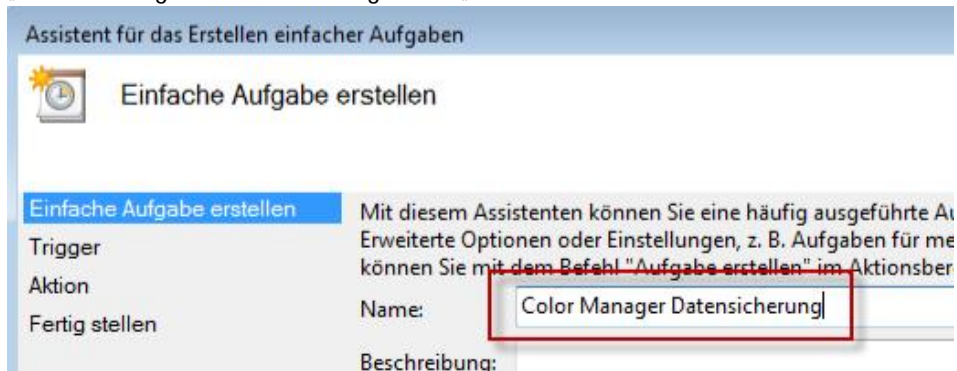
Assistent für das Erstellen einfacher Aufgaben

Einfache Aufgabe erstellen

Einfache Aufgabe erstellen
Trigger
Aktion
Fertig stellen

Mit diesem Assistenten können Sie eine häufig ausgeführte Au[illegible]
Erweiterte Optionen oder Einstellungen, z. B. Aufgaben für me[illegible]
können Sie mit dem Befehl "Aufgabe erstellen" im Aktionsber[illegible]

Name: Color Manager Datensicherung

Beschreibung: